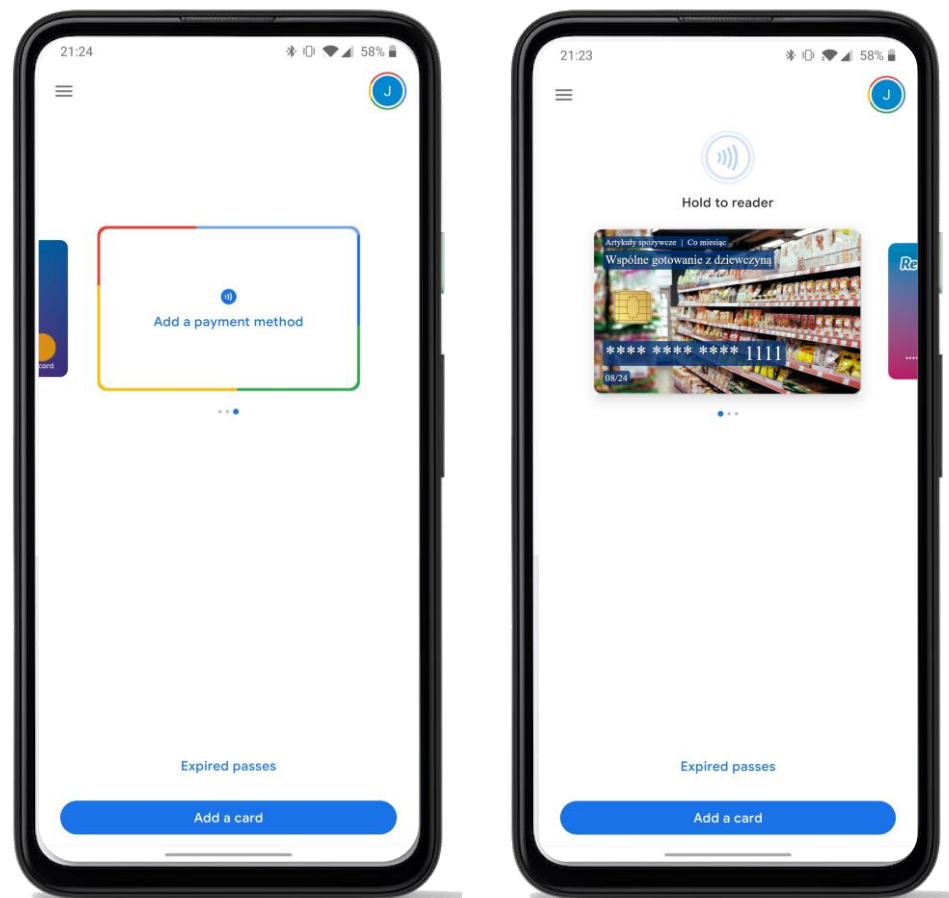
21:24

58%

J

card

Add a payment method

Expired passes

Add a card

21:23

58%

J

Hold to reader

Artykuły spożywcze | Co miesiąc

Wspólne gotowanie z dziewczyną

**** **** **** 1111

08/24

Re

Expired passes

Add a card